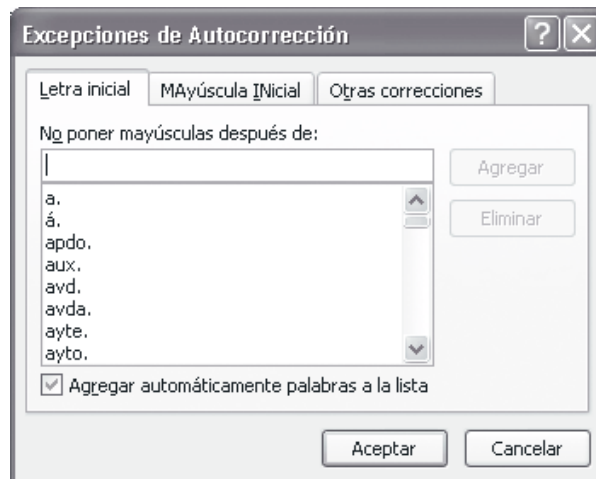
Excepciones de Autocorrección

Letra inicial | MAyúscula INicial | Otras correcciones

No poner mayúsculas después de:

Agregar

Eliminar

a.
á.
apdo.
aux.
avd.
avda.
ayte.
ayto.

Agregar automáticamente palabras a la lista

Aceptar
Cancelar